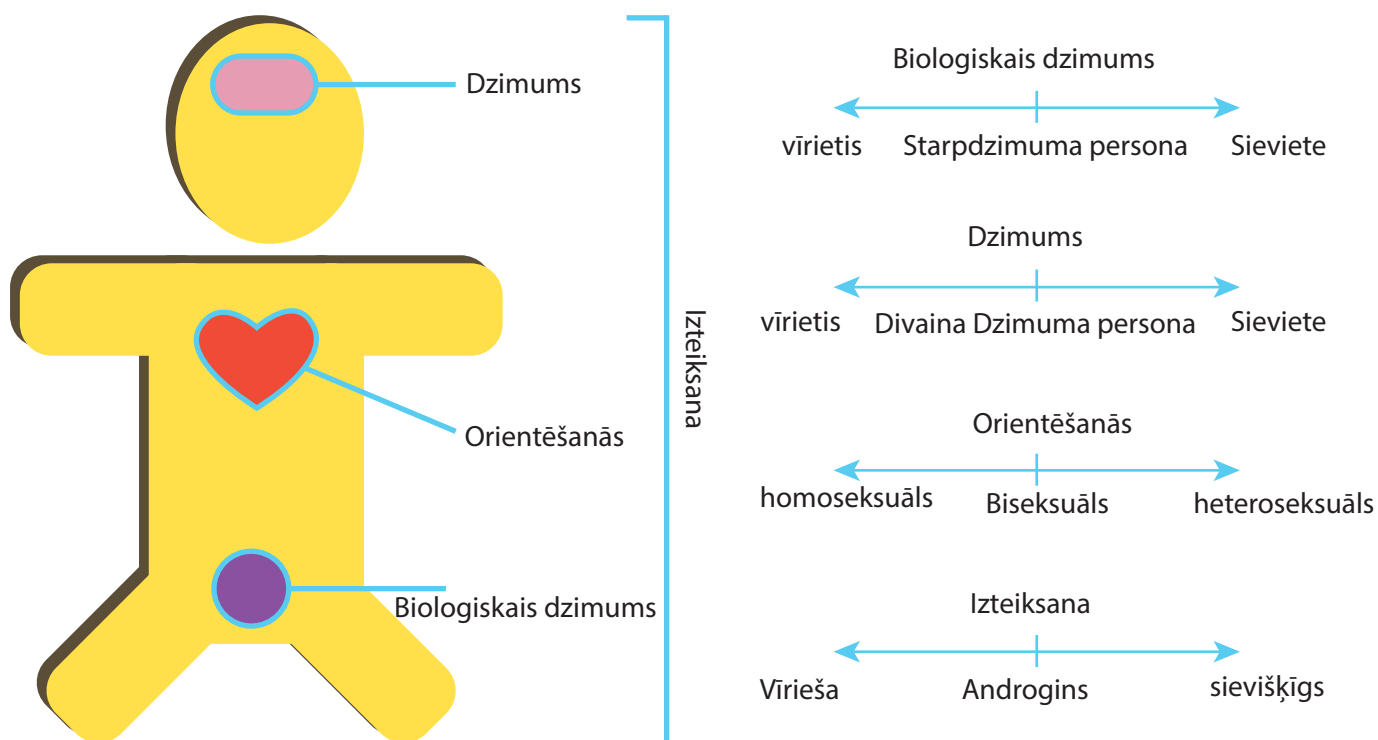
Dzimums

Orientēšanās

Biologiskais dzimums

Izteiksana

Biologiskais dzimums

vīrietis Starpdzimuma persona Sieviete

Dzimums

vīrietis Divaina Dzimuma persona Sieviete

Orientēšanās

homoseksuāls Biseksuāls heteroseksuāls

Izteiksana

Vīrieša Androgins sievišķīgs